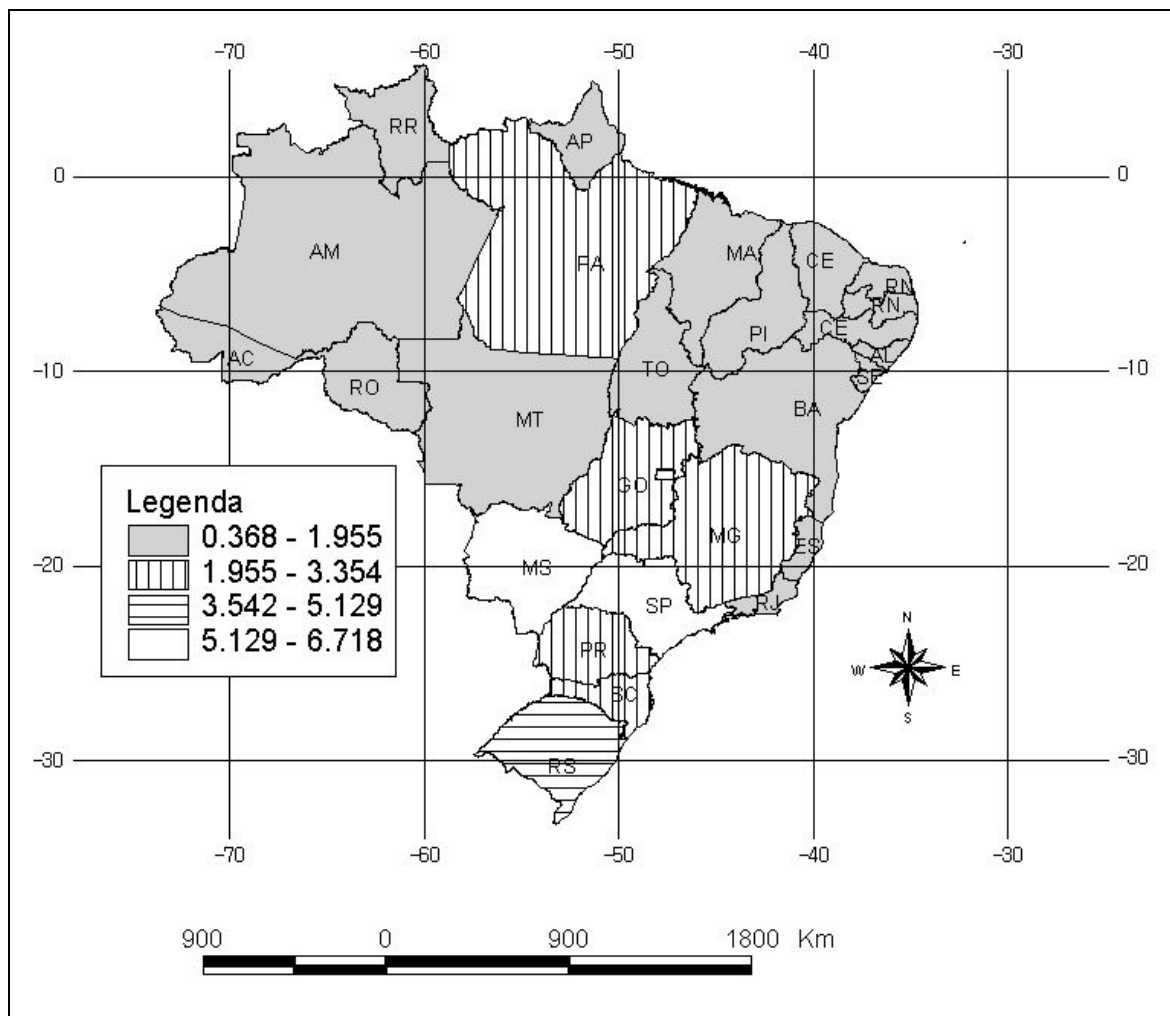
-70 -60 -50 -40 -30

0 0

RR
AP
AM
PA
MA
CE
RN
PN
CE
PI
AC
AL
SE
TO
RO
BA
MT
GO
MG
ES
MS
SP
RJ
PR
SC
RS

-10 -10

-20 -20

-30 -30

Legenda
0.368 - 1.955
1.955 - 3.354
3.542 - 5.129
5.129 - 6.718

N
W
E
S

-70 -60 -50 -40 -30

900 0 900 1800 Km